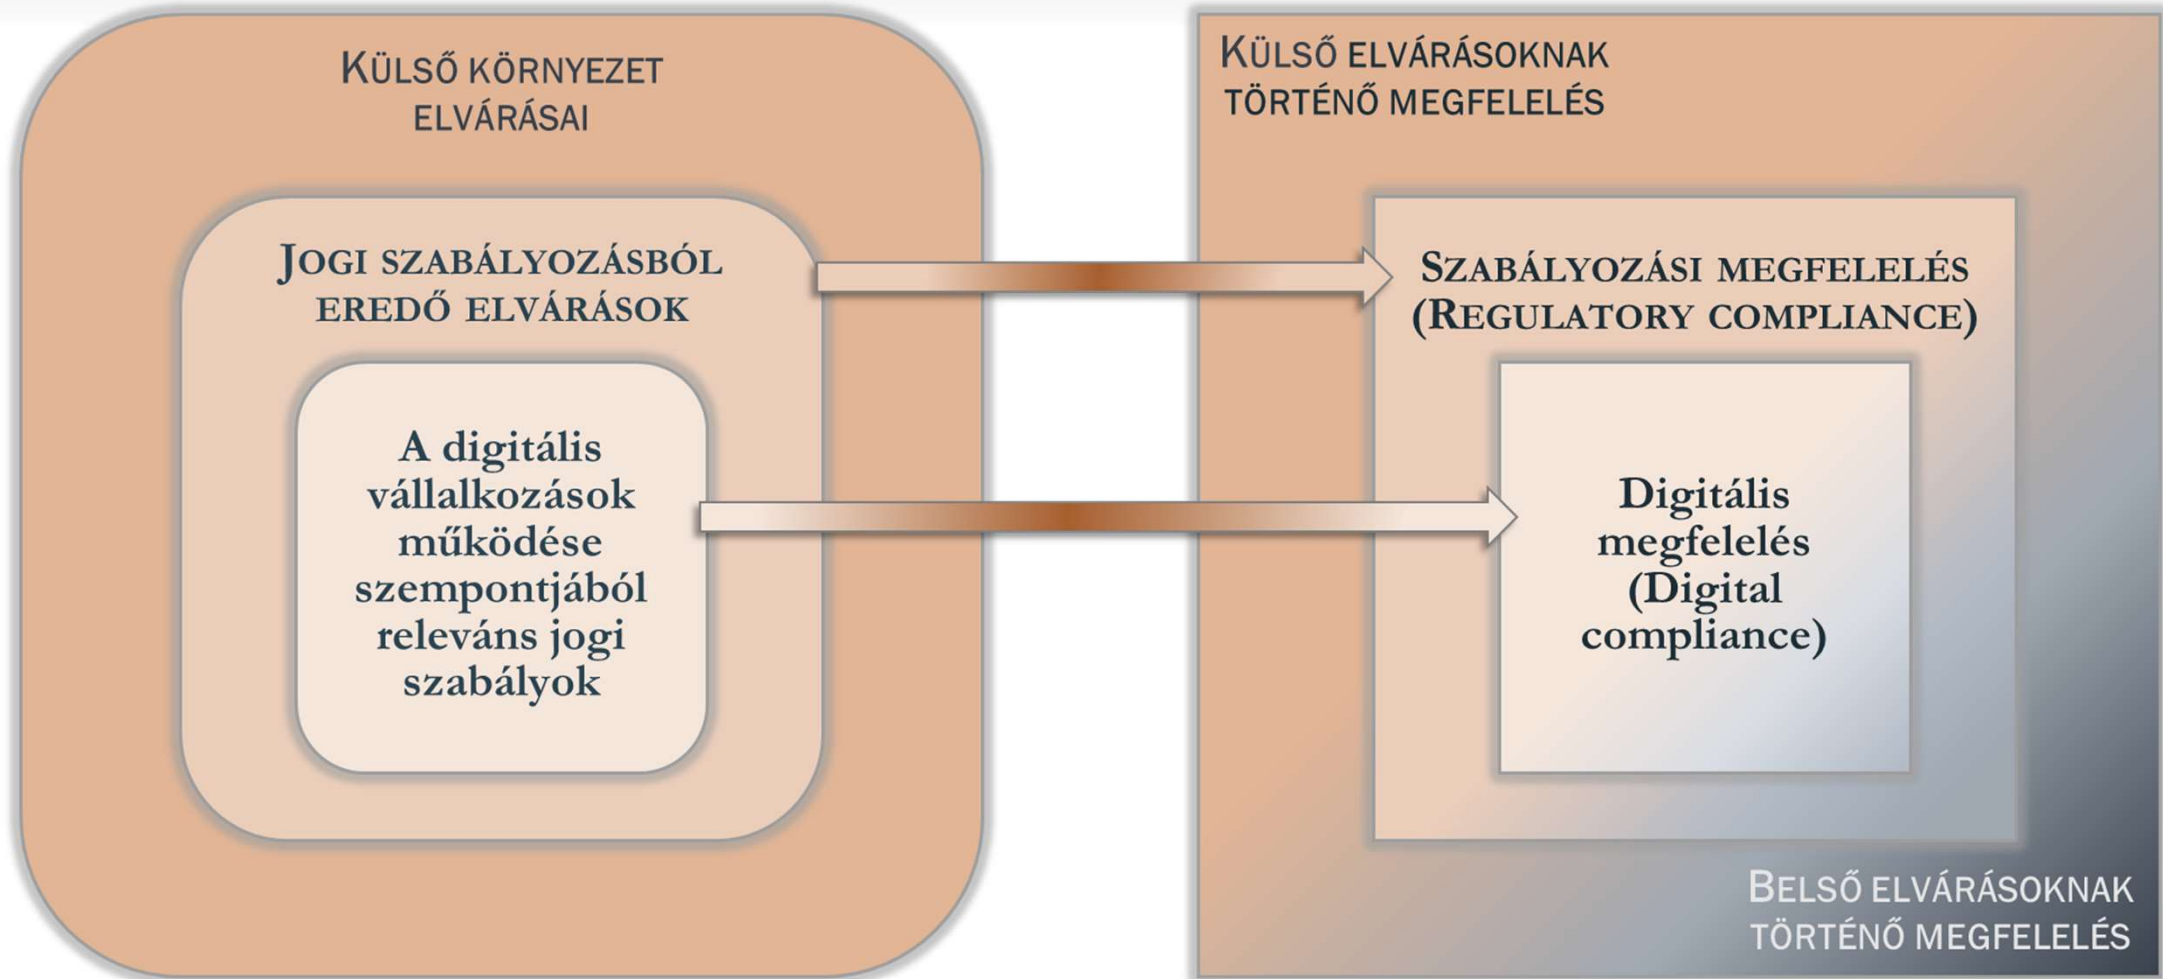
KÜLSŐ KÖRNYEZET ELVÁRÁSAI

JOGI SZABÁLYOZÁSBÓL EREDŐ ELVÁRÁSOK

A digitális vállalkozások működése szempontjából releváns jogi szabályok

KÜLSŐ ELVÁRÁSOKNAK TÖRTÉNŐ MEGFELELÉS

SZABÁLYOZÁSI MEGFELELÉS (REGULATORY COMPLIANCE)

Digitális megfelelés (Digital compliance)

BELSŐ ELVÁRÁSOKNAK TÖRTÉNŐ MEGFELELÉS